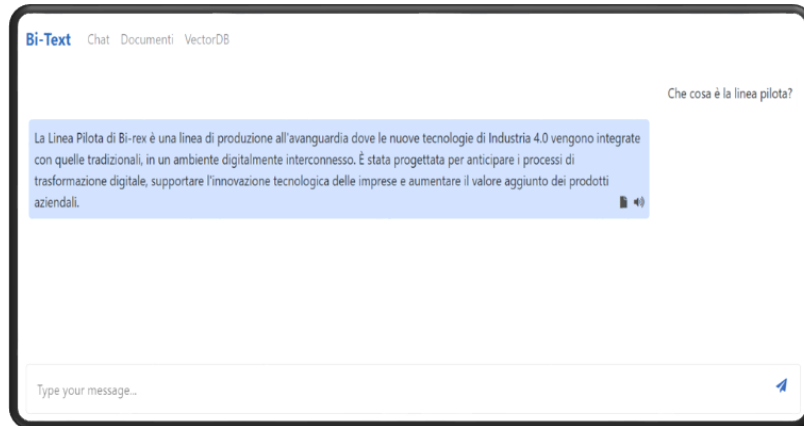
Bi-Text Chat Documenti VectorDB

Che cosa è la linea pilota?

La Linea Pilota di Bi-rex è una linea di produzione all'avanguardia dove le nuove tecnologie di Industria 4.0 vengono integrate con quelle tradizionali, in un ambiente digitalmente interconnesso. È stata progettata per anticipare i processi di trasformazione digitale, supportare l'innovazione tecnologica delle imprese e aumentare il valore aggiunto dei prodotti aziendali.

Type your message...